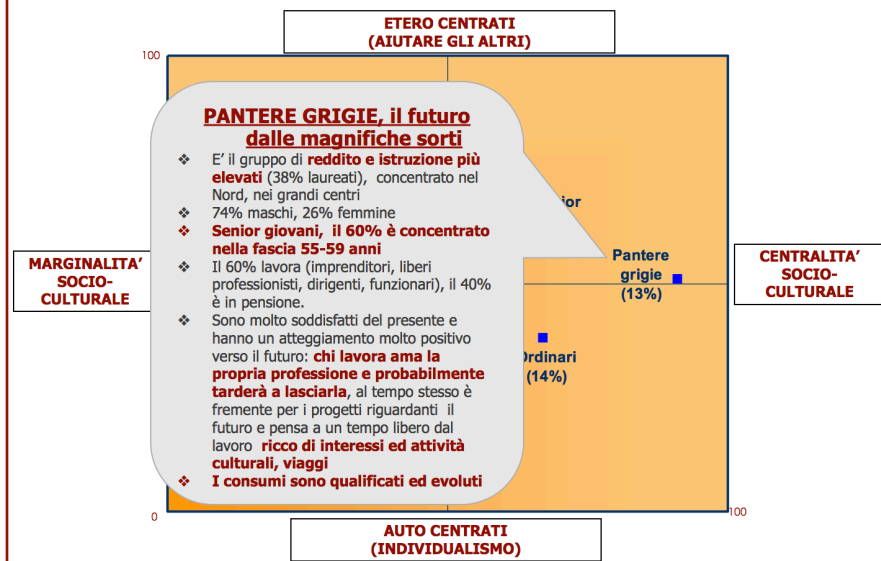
ETERO CENTRATI
(AIUTARE GLI ALTRI)

100

PANTERE GRIGIE, il futuro dalle magnifiche sorti

❖ E' il gruppo di reddito e istruzione più elevati (38% laureati), concentrato nel Nord, nei grandi centri
❖ 74% maschi, 26% femmine
❖ Senior giovani, il 60% è concentrato nella fascia 55-59 anni
❖ Il 60% lavora (imprenditori, liberi professionisti, dirigenti, funzionari), il 40% è in pensione.
❖ Sono molto soddisfatti del presente e hanno un atteggiamento molto positivo verso il futuro: chi lavora ama la propria professione e probabilmente tarderà a lasciarla, al tempo stesso è fremente per i progetti riguardanti il futuro e pensa a un tempo libero dal lavoro ricco di interessi ed attività culturali, viaggi
❖ I consumi sono qualificati ed evoluti

ior

Pantere grigie (13%)

Ordinari (14%)

MARGINALITA' SOCIO-CULTURALE

CENTRALITA' SOCIO-CULTURALE

0

100

AUTO CENTRATI
(INDIVIDUALISMO)